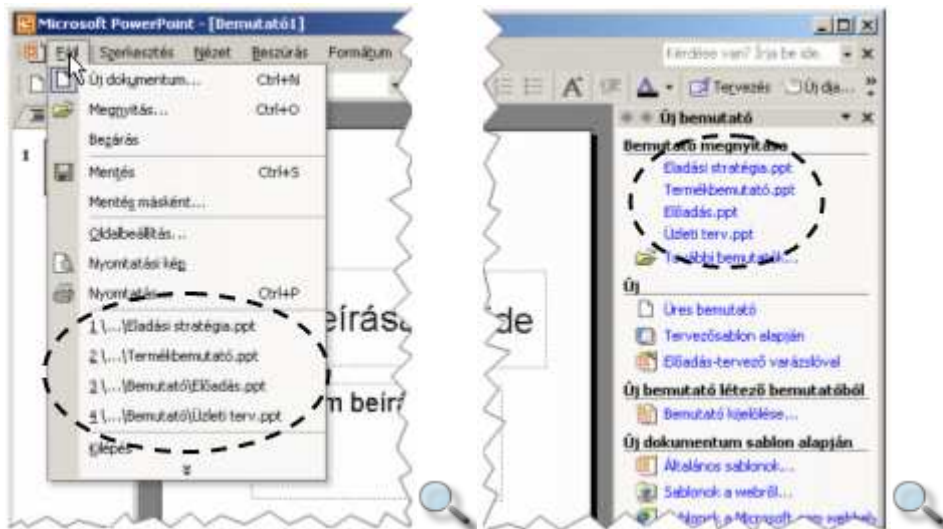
Microsoft PowerPoint - [Bemutató1]

Fájl Szerkesztés Nézet Beszúrás Formátum

Új dokumentum... Ctrl+N
Megnyitás... Ctrl+O
Bezárás
Mentés Ctrl+S
Mentés másként...
Oldalbeállítás...
Nyomtatási kép
Nyomtatás... Ctrl+P
1 \...\Eladási stratégia.ppt
2 \...\Termékbemutató.ppt
3 \...\Bemutató\Előadás.ppt
4 \...\Bemutató\Üzleti terv.ppt
Kilépés

1

beírás

de

m beír

Kérdése van? Írja be ide.

Tervezés Új dia...

Új bemutató

Bemutató megnyitása
Eladási stratégia.ppt
Termékbemutató.ppt
Előadás.ppt
Üzleti terv.ppt
További bemutatók...

Új
Üres bemutató
Tervezősablon alapján
Előadás-tervező varázslóval

Új bemutató létező bemutatóból
Bemutató kijelölése...

Új dokumentum sablon alapján
Általános sablonok...
Sablonok a webről...
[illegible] a Microsoft.com webhely